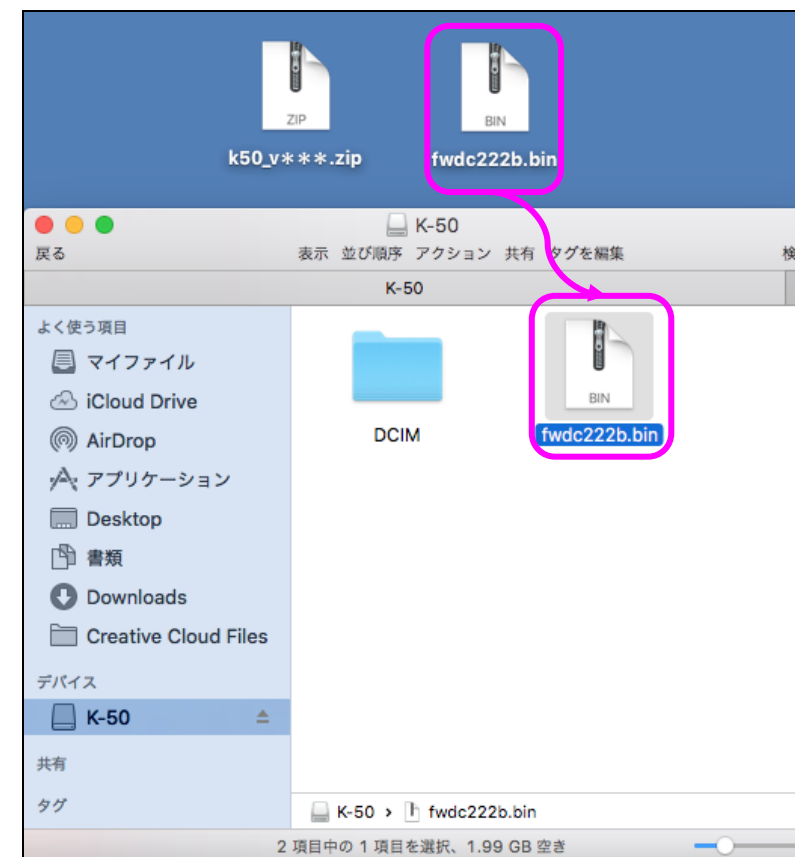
ZIP
k50_v＊＊＊.zip

BIN
fwdc222b.bin

K-50

戻る

表示 並び順序 アクション 共有 タグを編集

検

K-50

よく使う項目

マイファイル

iCloud Drive

AirDrop

アプリケーション

Desktop

書類

Downloads

Creative Cloud Files

デバイス

K-50

共有

タグ

DCIM

BIN
fwdc222b.bin

K-50 › fwdc222b.bin

2 項目中の 1 項目を選択、1.99 GB 空き